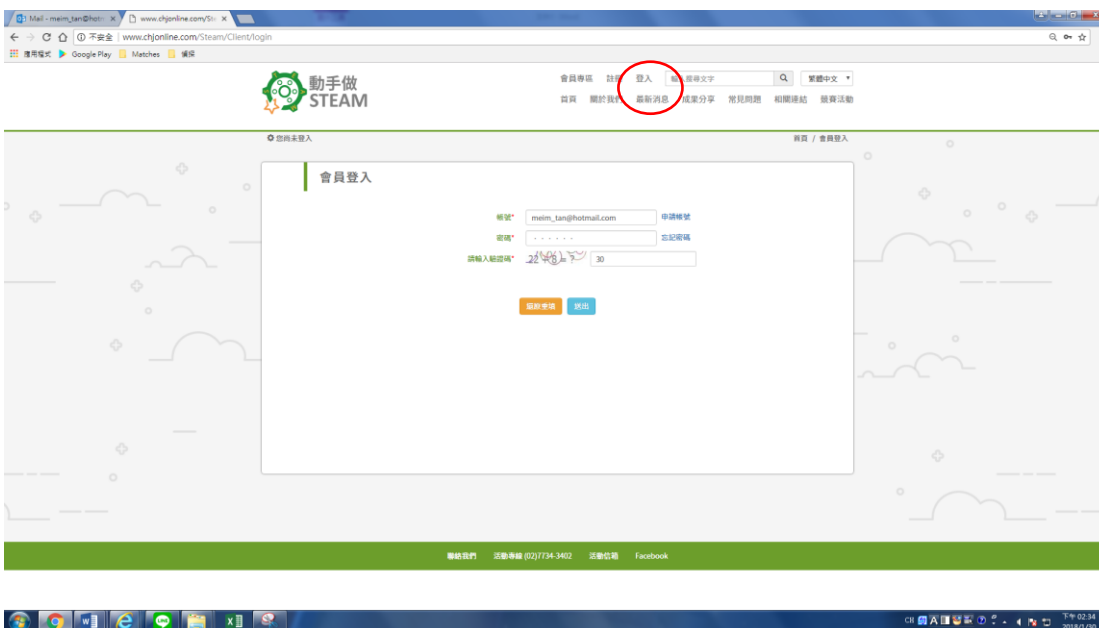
(3) Mail - meim_tan@hotm ×
www.chjonline.com/Ste ×

← → C ⓘ 不安全 | www.chjonline.com/Steam/Client/login

應用程式 Google Play Matches 儲存

動手做 STEAM

會員專區 註冊 登入 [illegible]搜尋文字 繁體中文

首頁 關於我們 最新消息 成果分享 常見問題 相關連結 競賽活動

您尚未登入

首頁 / 會員登入

會員登入

帳號* meim_tan@hotmail.com 申請帳號

密碼* ······· 忘記密碼

請輸入驗證碼* 22 + 8 = ? 30

驗證登錄 送出

聯絡我們 活動專線 (02)7734-3402 活動信箱 Facebook

下午 02:34